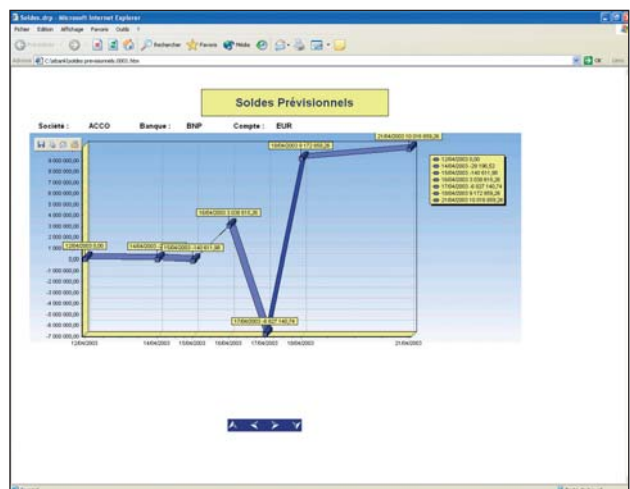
Soldes.drp - Microsoft Internet Explorer

Fichier Edition Affichage Favoris Outils ?

Précédente Rechercher Favoris Média

Adresse C:\tdsan\Soldes prévisionnels 2003.htm OK Liens

Soldes Prévisionnels

Societe : ACCO Banque : BNP Compte : EUR

9 000 000,00
8 000 000,00
7 000 000,00
6 000 000,00
5 000 000,00
4 000 000,00
3 000 000,00
2 000 000,00
1 000 000,00
0,00
-1 000 000,00
-2 000 000,00
-3 000 000,00
-4 000 000,00
-5 000 000,00
-6 000 000,00
-7 000 000,00

12/04/2003 0,00
14/04/2003 -29 106,52
15/04/2003 -140 611,98
16/04/2003 3 038 815,26
17/04/2003 -6 927 140,74
18/04/2003 9 172 859,26
21/04/2003 10 016 859,26

12/04/2003 14/04/2003 15/04/2003 16/04/2003 17/04/2003 18/04/2003 21/04/2003

12/04/2003 0,00
14/04/2003 -29 106,52
15/04/2003 -140 611,98
16/04/2003 3 038 815,26
17/04/2003 -6 927 140,74
18/04/2003 9 172 859,26
21/04/2003 10 016 859,26